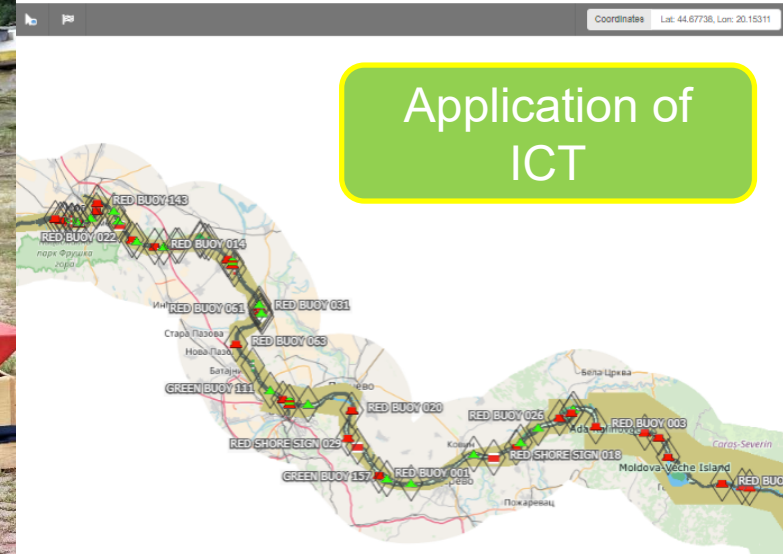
Coordinates Lat: 44.67738, Lon: 20.15311

Application of ICT

RED BUOY 143
RED BUOY 022
парк Фрушка гора
RED BUOY 014
RED BUOY 061
RED BUOY 031
Стара Пазова
Нова Пазова
RED BUOY 063
Батајница
GREEN BUOY 111
RED BUOY 020
RED SHORE SIGN 025
RED BUOY 026
RED BUOY 003
Бела Црква
Ковин
RED SHORE SIGN 018
Caras-Severin
GREEN BUOY 157
RED BUOY 001
Moldova Veche Island
Пожаревац
RED BUO